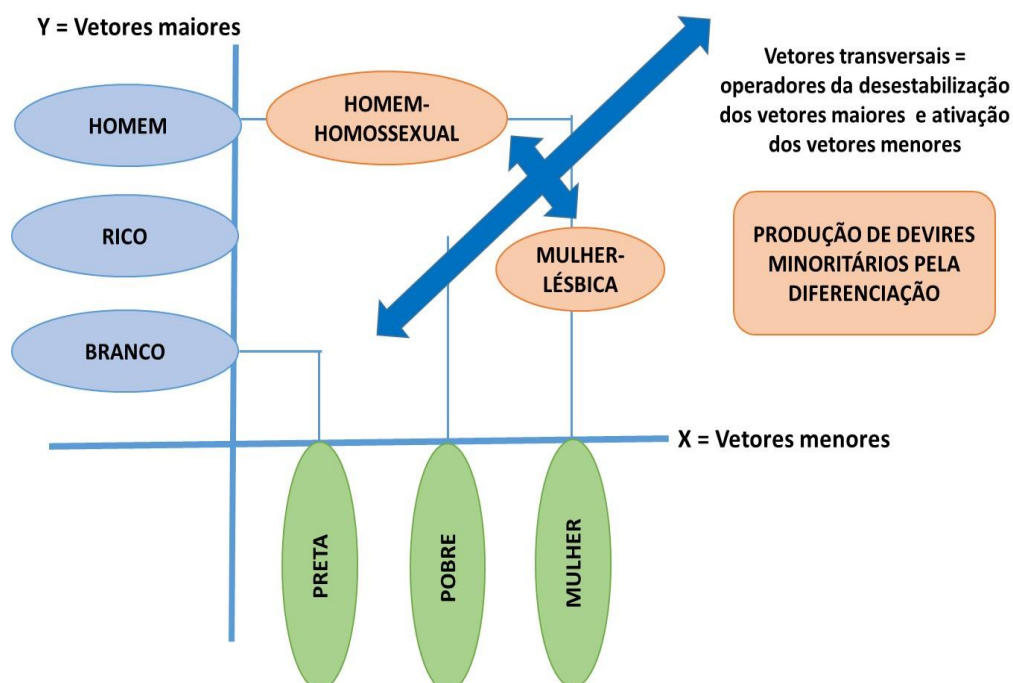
Y = Vetores maiores

HOMEM

RICO

BRANCO

HOMEM-HOMOSSEXUAL

MULHER-LÉSBICA

Vetores transversais = operadores da desestabilização dos vetores maiores e ativação dos vetores menores

PRODUÇÃO DE DEVIRES MINORITÁRIOS PELA DIFERENCIAÇÃO

X = Vetores menores

PRETA

POBRE

MULHER